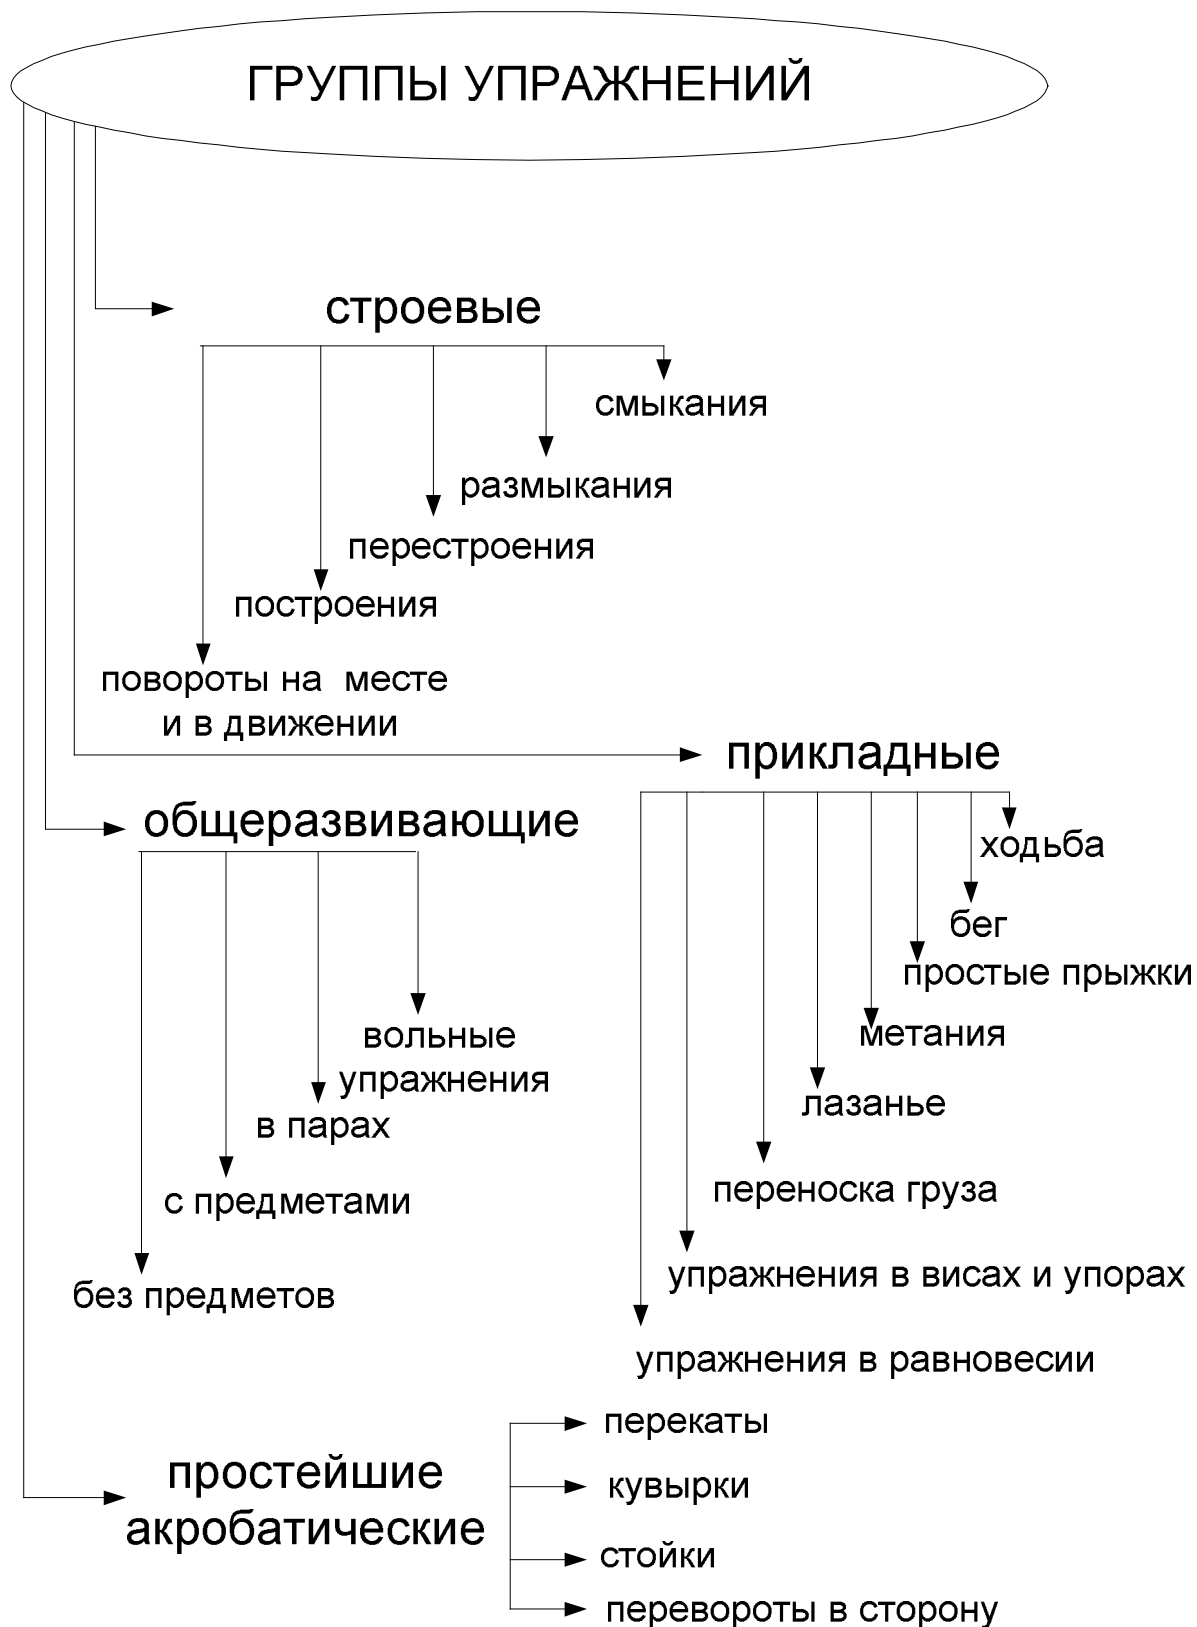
ГРУППЫ УПРАЖНЕНИЙ

строевые

смыкания

размыкания

перестроения

построения

повороты на месте и в движении

прикладные

ходьба

бег

простые прыжки

метания

лазанье

переноска груза

упражнения в висах и упорах

упражнения в равновесии

общеразвивающие

вольные упражнения

в парах

с предметами

без предметов

простейшие акробатические

перекаты

кувырки

стойки

перевороты в сторону